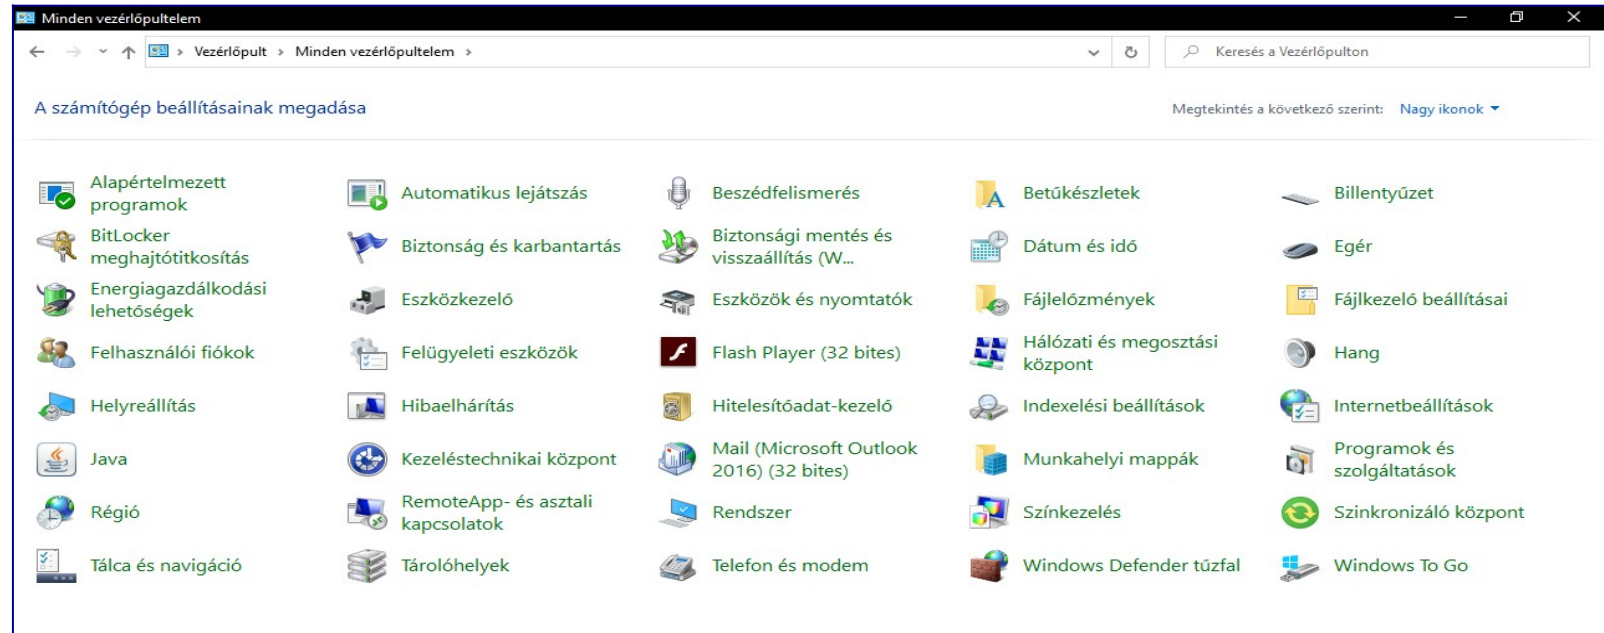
Minden vezérlőpultelem

Vezérlőpult > Minden vezérlőpultelem >

Keresés a Vezérlőpulton

A számítógép beállításainak megadása

Megtekintés a következő szerint: Nagy ikonok

Alapértelmezett programok
Automatikus lejátszás
Beszédfelismerés
Betűkészletek
Billentyűzet
BitLocker meghajtótitkosítás
Biztonság és karbantartás
Biztonsági mentés és visszaállítás (W...
Dátum és idő
Egér
Energiagazdálkodási lehetőségek
Eszközkezelő
Eszközök és nyomtatók
Fájlelőzmények
Fájlkezelő beállításai
Felhasználói fiókok
Felügyeleti eszközök
Flash Player (32 bites)
Hálózati és megosztási központ
Hang
Helyreállítás
Hibaelhárítás
Hitelesítőadat-kezelő
Indexelési beállítások
Internetbeállítások
Java
Kezeléstechnikai központ
Mail (Microsoft Outlook 2016) (32 bites)
Munkahelyi mappák
Programok és szolgáltatások
Régió
RemoteApp- és asztali kapcsolatok
Rendszer
Színkezelés
Szinkronizáló központ
Tálca és navigáció
Tárolóhelyek
Telefon és modem
Windows Defender tűzfal
Windows To Go